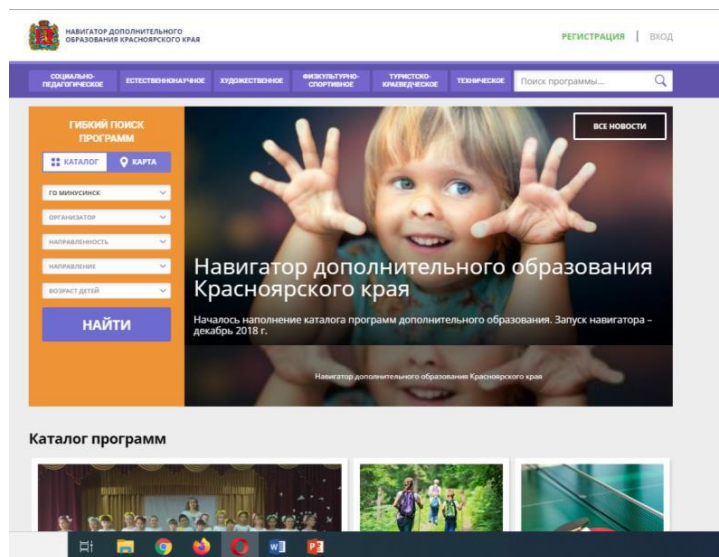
НАВИГАТОР ДОПОЛНИТЕЛЬНОГО ОБРАЗОВАНИЯ КРАСНОЯРСКОГО КРАЯ

РЕГИСТРАЦИЯ | ВХОД

СОЦИАЛЬНО-ПЕДАГОГИЧЕСКОЕ
ЕСТЕСТВЕННОНАУЧНОЕ
ХУДОЖЕСТВЕННОЕ
ФИЗКУЛЬТУРНО-СПОРТИВНОЕ
ТУРИСТСКО-КРАЕВЕДЧЕСКОЕ
ТЕХНИЧЕСКОЕ
Поиск программы...

ГИБКИЙ ПОИСК ПРОГРАММ

КАТАЛОГ
КАРТА

ГО МИНУСИНСК
ОРГАНИЗАТОР
НАПРАВЛЕННОСТЬ
НАПРАВЛЕНИЕ
ВОЗРАСТ ДЕТЕЙ

НАЙТИ

ВСЕ НОВОСТИ

Навигатор дополнительного образования Красноярского края

Началось наполнение каталога программ дополнительного образования. Запуск навигатора – декабрь 2018 г.

Навигатор дополнительного образования Красноярского края

Каталог программ